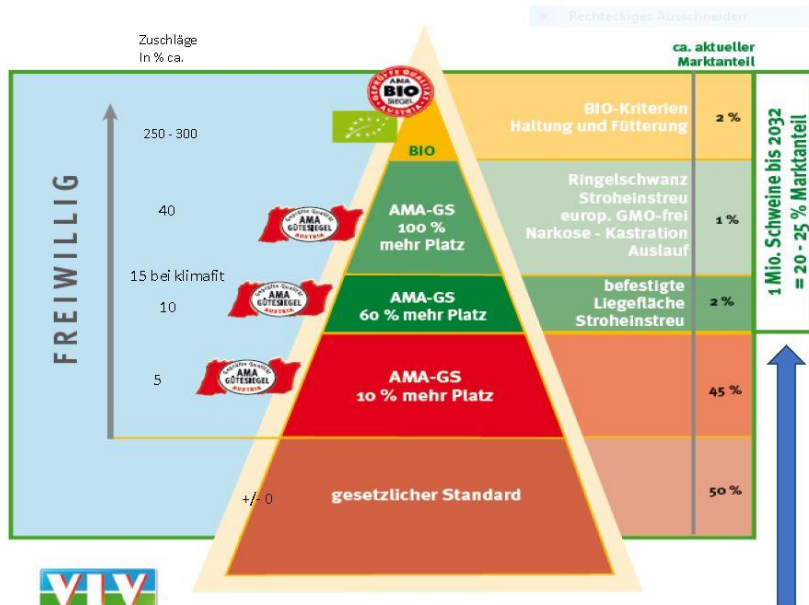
Rechteckiges Ausschneiden

Zuschläge
In % ca.

ca. aktueller Marktanteil

FREIWILLIG

250 - 300

AMA BIO SIEGEL GEPRÜFTE QUALITÄT AUSTRIA

BIO

BIO-Kriterien Haltung und Fütterung

2 %

40

AMA GÜTESIEGEL Geprüfte Qualität AUSTRIA

AMA-GS 100 % mehr Platz

Ringelschwanz Stroheinstreu europ. GMO-frei Narkose - Kastration Auslauf

1 %

15 bei klimafit

10

AMA GÜTESIEGEL Geprüfte Qualität AUSTRIA

AMA-GS 60 % mehr Platz

befestigte Liegefläche Stroheinstreu

2 %

5

AMA GÜTESIEGEL Geprüfte Qualität AUSTRIA

AMA-GS 10 % mehr Platz

45 %

+/- 0

gesetzlicher Standard

50 %

1 Mio. Schweine bis 2032 = 20 - 25 % Marktanteil

VLV